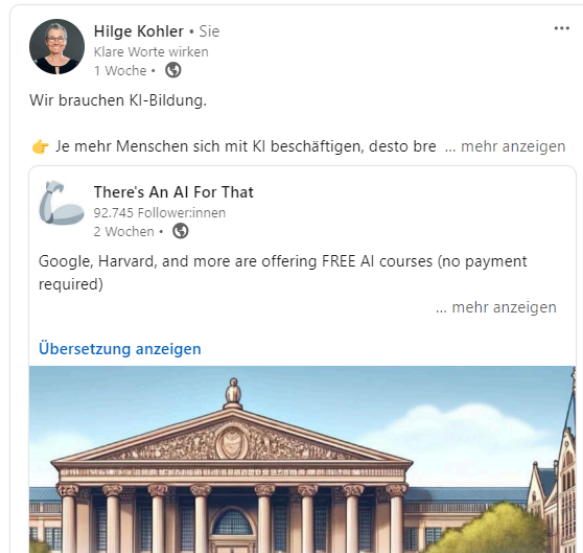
Hilge Kohler • Sie
Klare Worte wirken
1 Woche •

...

Wir brauchen KI-Bildung.

👉 Je mehr Menschen sich mit KI beschäftigen, desto bre ... mehr anzeigen

There's An AI For That
92.745 Follower:innen
2 Wochen •

Google, Harvard, and more are offering FREE AI courses (no payment required)

... mehr anzeigen

Übersetzung anzeigen